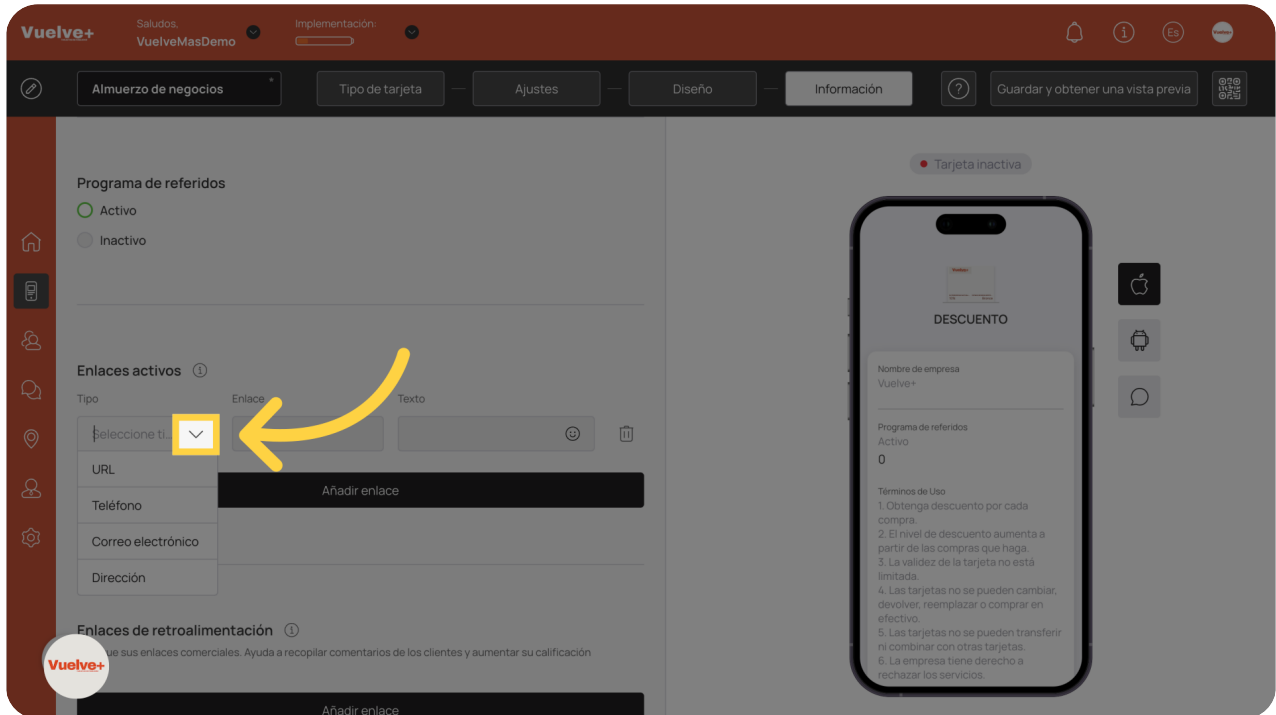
Vuelve+ Saludos, VuelveMasDemo Implementación: Es

Almuerzo de negocios Tipo de tarjeta Ajustes Diseño Información ? Guardar y obtener una vista previa

Programa de referidos
Activo
Inactivo

Enlaces activos
Tipo Enlace Texto
Seleccione ti...
URL
Teléfono
Correo electrónico
Dirección
Añadir enlace

Enlaces de retroalimentación
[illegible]ue sus enlaces comerciales. Ayuda a recopilar comentarios de los clientes y aumentar su calificación

Añadir enlace

Vuelve+

Tarjeta inactiva

DESCUENTO

Nombre de empresa
Vuelve+

Programa de referidos
Activo
0

Términos de Uso
1. Obtenga descuento por cada compra.
2. El nivel de descuento aumenta a partir de las compras que haga.
3. La validez de la tarjeta no está limitada.
4. Las tarjetas no se pueden cambiar, devolver, reemplazar o comprar en efectivo.
5. Las tarjetas no se pueden transferir ni combinar con otras tarjetas.
6. La empresa tiene derecho a rechazar los servicios.